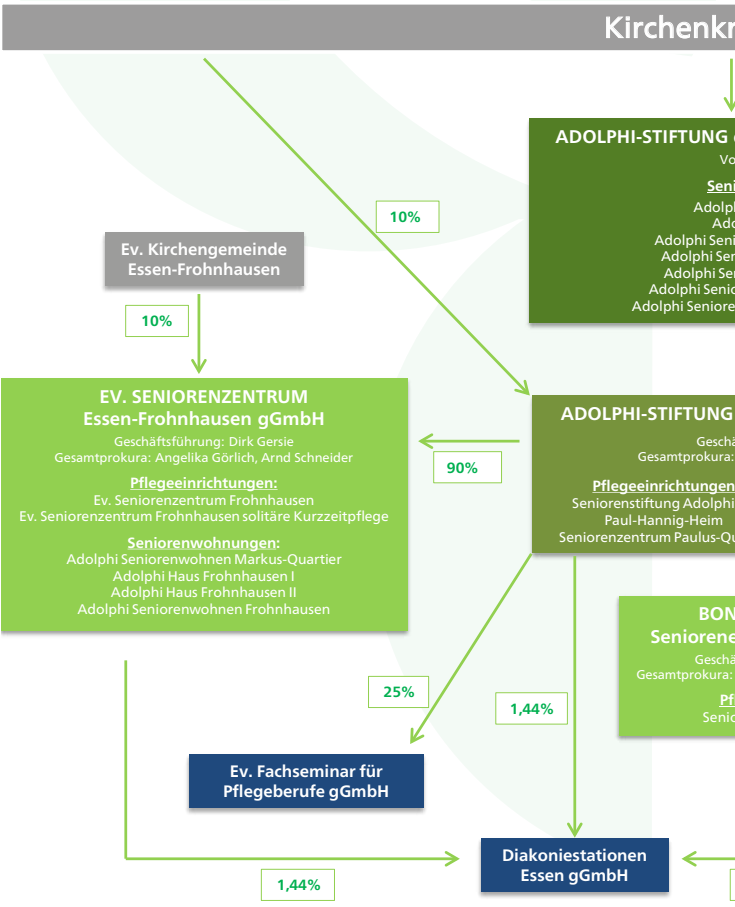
Kirchenkr

ADOLPHI-STIFTUNG

Vo

Seni

Adolph

Ado

Adolphi Seni

Adolphi Ser

Adolphi Ser

Adolphi Senio

Adolphi Seniore

10%

Ev. Kirchengemeinde Essen-Frohnhausen

10%

EV. SENIORENZENTRUM Essen-Frohnhausen gGmbH

Geschäftsführung: Dirk Gersie
Gesamtprokura: Angelika Görlich, Arnd Schneider

Pflegeeinrichtungen:
Ev. Seniorenzentrum Frohnhausen
Ev. Seniorenzentrum Frohnhausen solitäre Kurzzeitpflege

Seniorenwohnungen:
Adolphi Seniorenwohnen Markus-Quartier
Adolphi Haus Frohnhausen I
Adolphi Haus Frohnhausen II
Adolphi Seniorenwohnen Frohnhausen

90%

ADOLPHI-STIFTUNG

Geschä
Gesamtprokura:

Pflegeeinrichtungen
Seniorenstiftung Adolphi
Paul-Hannig-Heim
Seniorenzentrum Paulus-Qu

BON
Seniorene

Geschä
Gesamtprokura:

Pf
Senio

25%

1,44%

Ev. Fachseminar für Pflegeberufe gGmbH

Diakoniestationen Essen gGmbH

1,44%